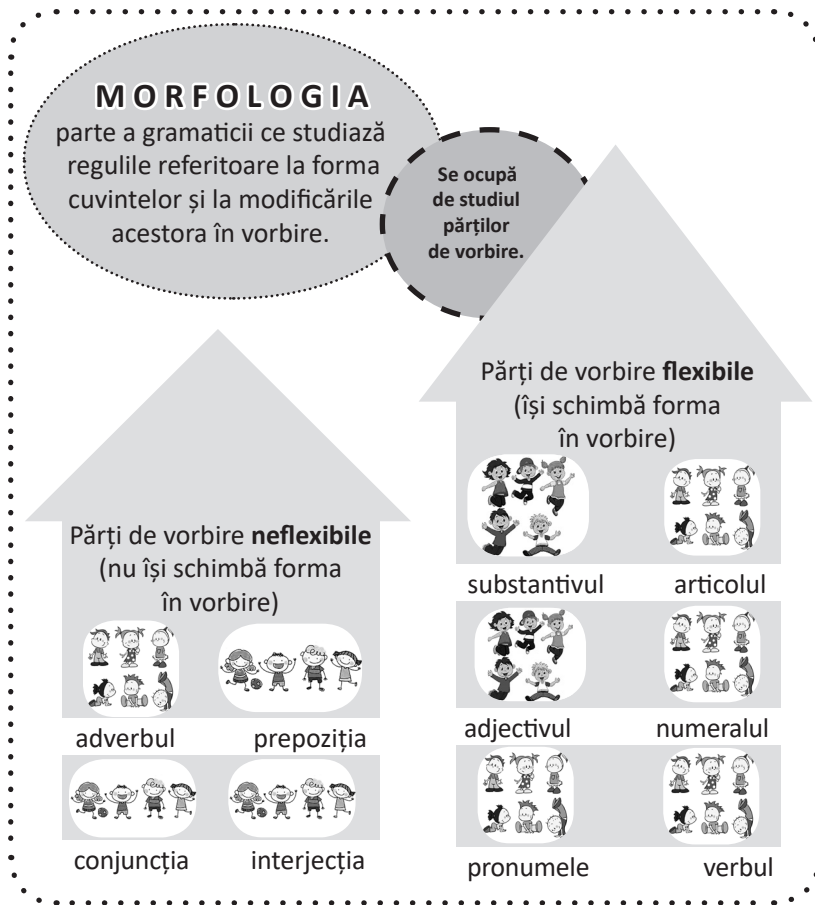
MORFOLOGIA

parte a gramaticii ce studiază regulile referitoare la forma cuvintelor și la modificările acestora în vorbire.

Se ocupă de studiul părților de vorbire.

Părți de vorbire **flexibile** (își schimbă forma în vorbire)

substantivul

articolul

adjectivul

numeralul

pronumele

verbul

Părți de vorbire **neflexibile** (nu își schimbă forma în vorbire)

adverbul

prepoziția

conjuncția

interjecția